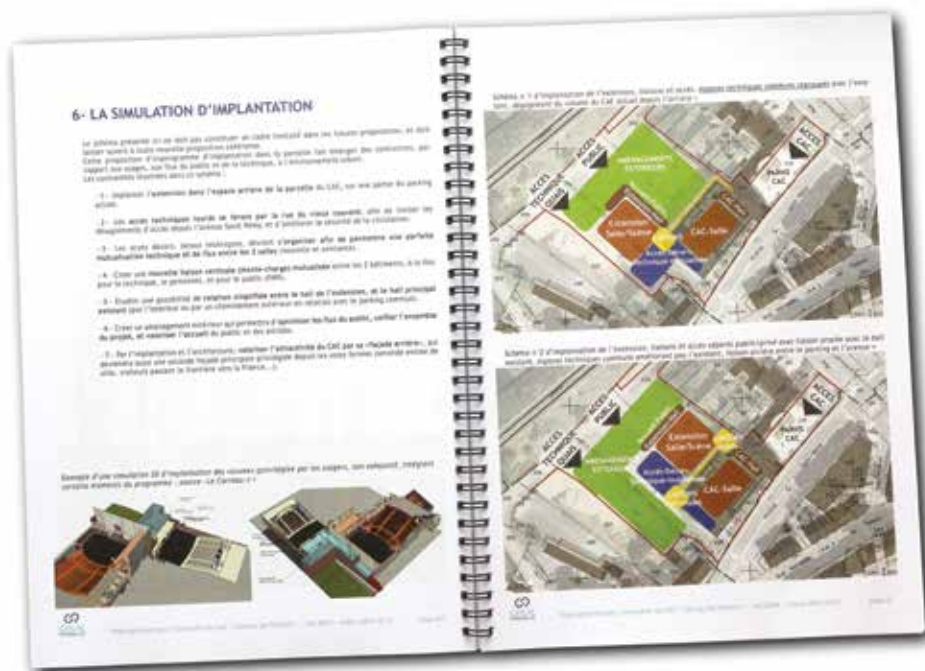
6- LA SIMULATION D'IMPLANTATION

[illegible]

-1- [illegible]

-2- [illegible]

-3- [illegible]

-4- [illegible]

-5- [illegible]

-6- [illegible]

-7- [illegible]

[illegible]

Schéma n°1 d'implantation de l'extension, liaisons et accès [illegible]

ACCES TECHNIQUE QUAI

ACCES PUBLIC

AMENAGEMENTS EXTERIEURS

Extension Salle/Scène

CAC-Salle

ACCES CAC

Parvis CAC

Schéma n°2 d'implantation de l'extension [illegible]

ACCES TECHNIQUE QUAI

ACCES PUBLIC

AMENAGEMENTS EXTERIEURS

Extension Salle/Scène

CAC-Salle

ACCES CAC

Parvis CAC

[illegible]

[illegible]